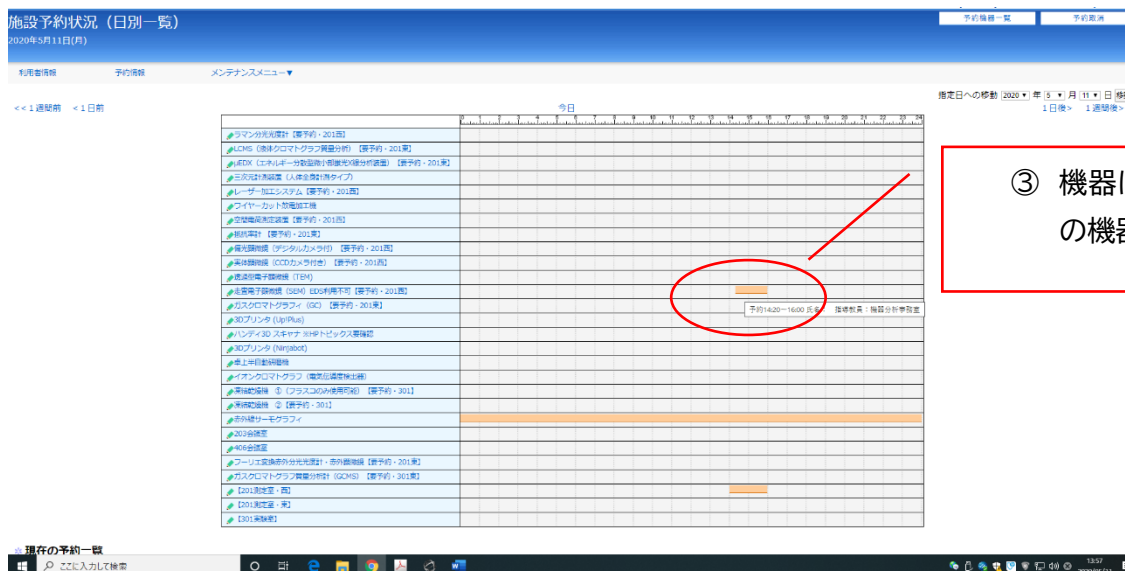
施設予約状況（日別一覧）
2020年5月11日(月)

予約機器一覧 予約取消

利用者情報 予約情報 メンテナンスメニュー▼

指定日への移動 2020 ▾ 年 5 ▾ 月 11 ▾ 日 検

<<1週間前 <1日前 今日 1日後> 1週間後>

0 1 2 3 4 5 6 7 8 9 10 11 12 13 14 15 16 17 18 19 20 21 22 23 24

ラマン分光光度計【要予約・201西】
LCMS（液体クロマトグラフ質量分析）【要予約・201東】
μEDX（エネルギー分散型微小部蛍光X線分析装置）【要予約・201東】
三次元計測装置（人体全身計測タイプ）
レーザー加工システム【要予約・201西】
ワイヤーカット放電加工機
空間電荷測定装置【要予約・201西】
粘弾度計【要予約・201東】
偏光顕微鏡（デジタルカメラ付）【要予約・201西】
実体顕微鏡（CCDカメラ付き）【要予約・201西】
透過型電子顕微鏡（TEM）
走査電子顕微鏡（SEM）EDS利用不可【要予約・201西】
ガスクロマトグラフィ（GC）【要予約・201東】
3Dプリンタ（UpPlus）
ハンディ3D スキャナ ※HPトピックス要確認
3Dプリンタ（Ninjabot）
卓上半自動研磨機
イオンクロマトグラフ（電気伝導度検出器）
凍結乾燥機 ①（フラスコのみ使用可能）【要予約・301】
凍結乾燥機 ②【要予約・301】
赤外線サーモグラフィ
203会議室
406会議室
フーリエ変換赤外分光光度計・赤外顕微鏡【要予約・201東】
ガスクロマトグラフ質量分析計（GCMS）【要予約・301東】
【201測定室・西】
【201測定室・東】
【301実験室】

予約14:20〜16:00 氏名 指導教員：機器分析事務室

③ 機器
の機器

現存の予約一覧

ここに入力して検索

13:57